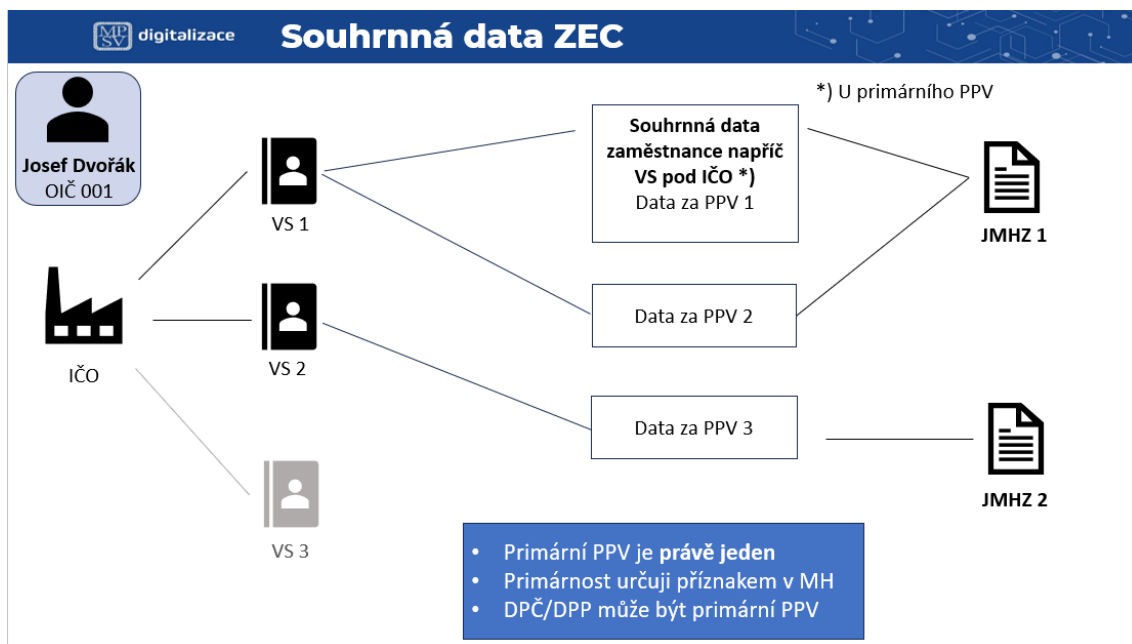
MPSV digitalizace

Souhrnná data ZEC

Josef Dvořák
OIČ 001

*) U primárního PPV

IČO

VS 1

VS 2

VS 3

Souhrnná data zaměstnance napříč VS pod IČO *)
Data za PPV 1

Data za PPV 2

Data za PPV 3

JMHZ 1

JMHZ 2

- Primární PPV je **právě jeden**
- Primárnost určuji příznakem v MH
- DPČ/DPP může být primární PPV